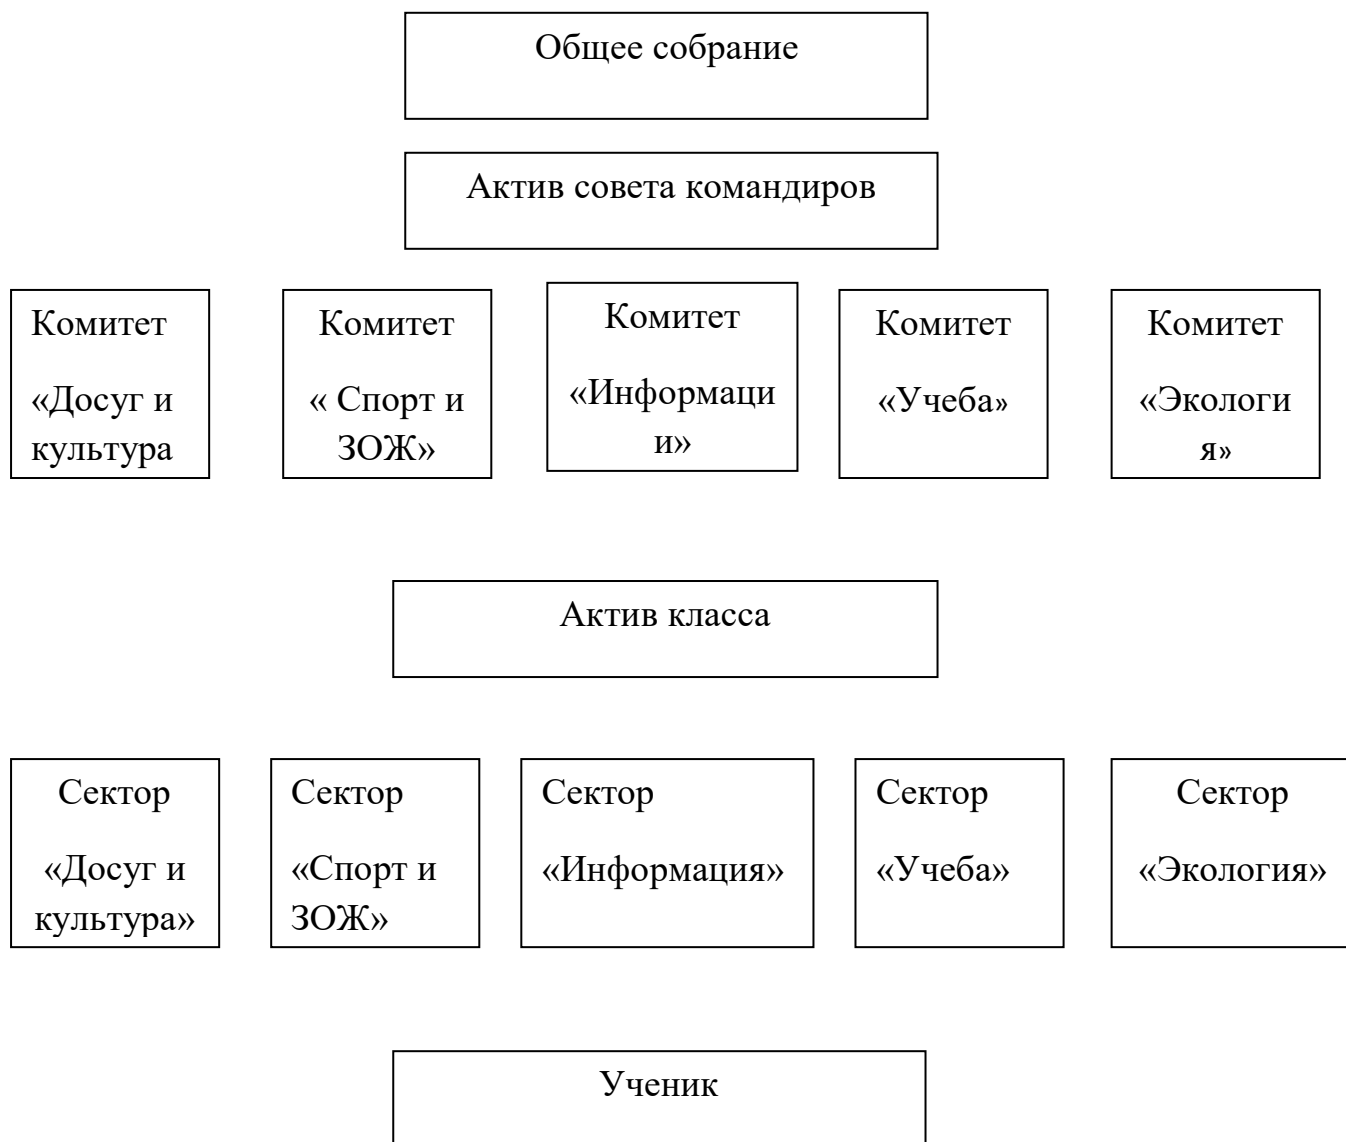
Общее собрание

Актив совета командиров

Комитет «Досуг и культура

Комитет « Спорт и ЗОЖ»

Комитет «Информаци и»

Комитет «Учеба»

Комитет «Экологи я»

Актив класса

Сектор «Досуг и культура»

Сектор «Спорт и ЗОЖ»

Сектор «Информация»

Сектор «Учеба»

Сектор «Экология»

Ученик